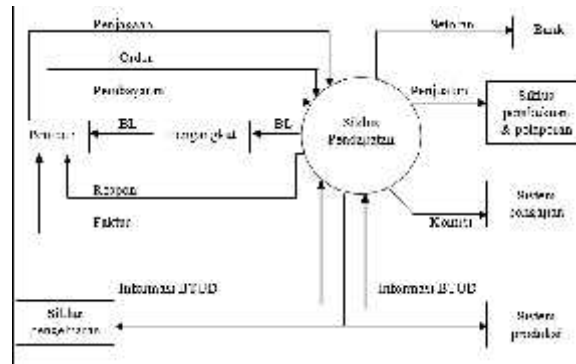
Penjasean

Order

Pembayaran

Pemesan

BL

Pengangkut

BL

Sistem Pendapatan

Setoran

Bank

Penjualan

Sistem pembukuan & pelaporan

Respon

Faktur

Komisi

Sistem penjualan

Informasi BTUD

Informasi BTUD

Sistem pengeluaran

Sistem produksi